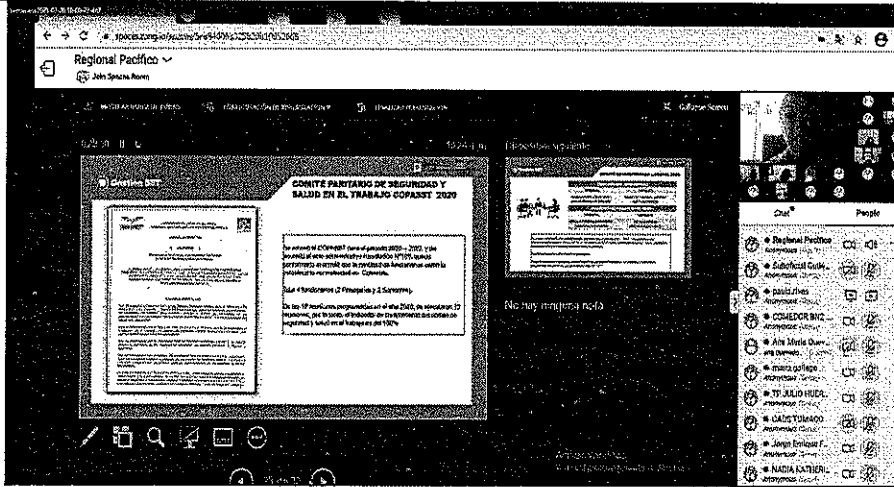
Regional Pacífico
Join Spaces Room

Collapse Screen

Diapositiva siguiente

Gestión SST

COMITÉ PARITARIO DE SEGURIDAD Y SALUD EN EL TRABAJO COPASST 2020

No hay ninguna nota

Chat
People

Regional Pacífico
Subdirectora Gesti...
paola rivas
COMEDOR INFZ...
Ana María Guev...
maira gallego
TP JULIO HUGO...
CADETI MARCO...
Jorge Enrique F...
NADIA KATHERI...